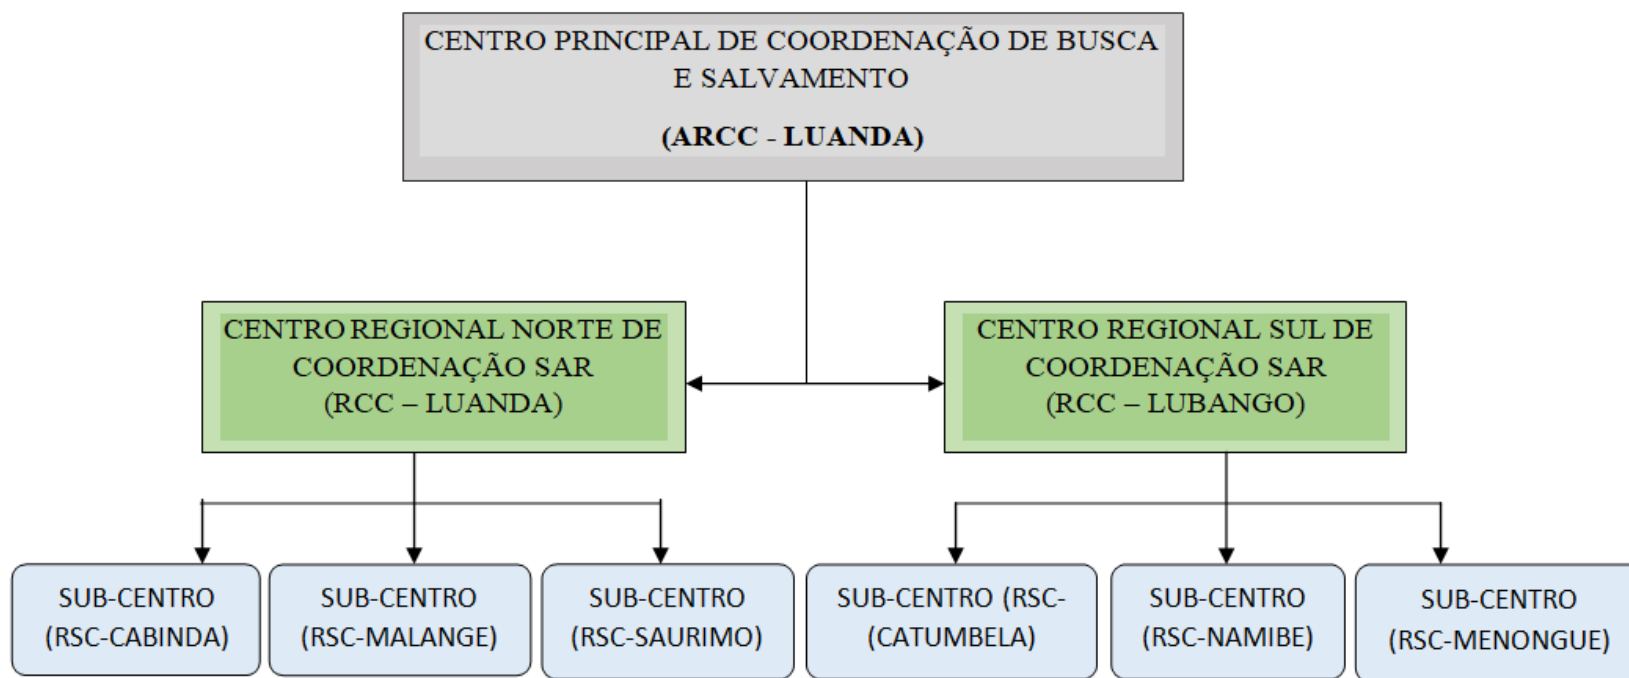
CENTRO PRINCIPAL DE COORDENAÇÃO DE BUSCA E SALVAMENTO

(ARCC - LUANDA)

CENTRO REGIONAL NORTE DE COORDENAÇÃO SAR (RCC – LUANDA)

CENTRO REGIONAL SUL DE COORDENAÇÃO SAR (RCC – LUBANGO)

SUB-CENTRO (RSC-CABINDA)

SUB-CENTRO (RSC-MALANGE)

SUB-CENTRO (RSC-SAURIMO)

SUB-CENTRO (RSC-(CATUMBELA)

SUB-CENTRO (RSC-NAMIBE)

SUB-CENTRO (RSC-MENONGUE)